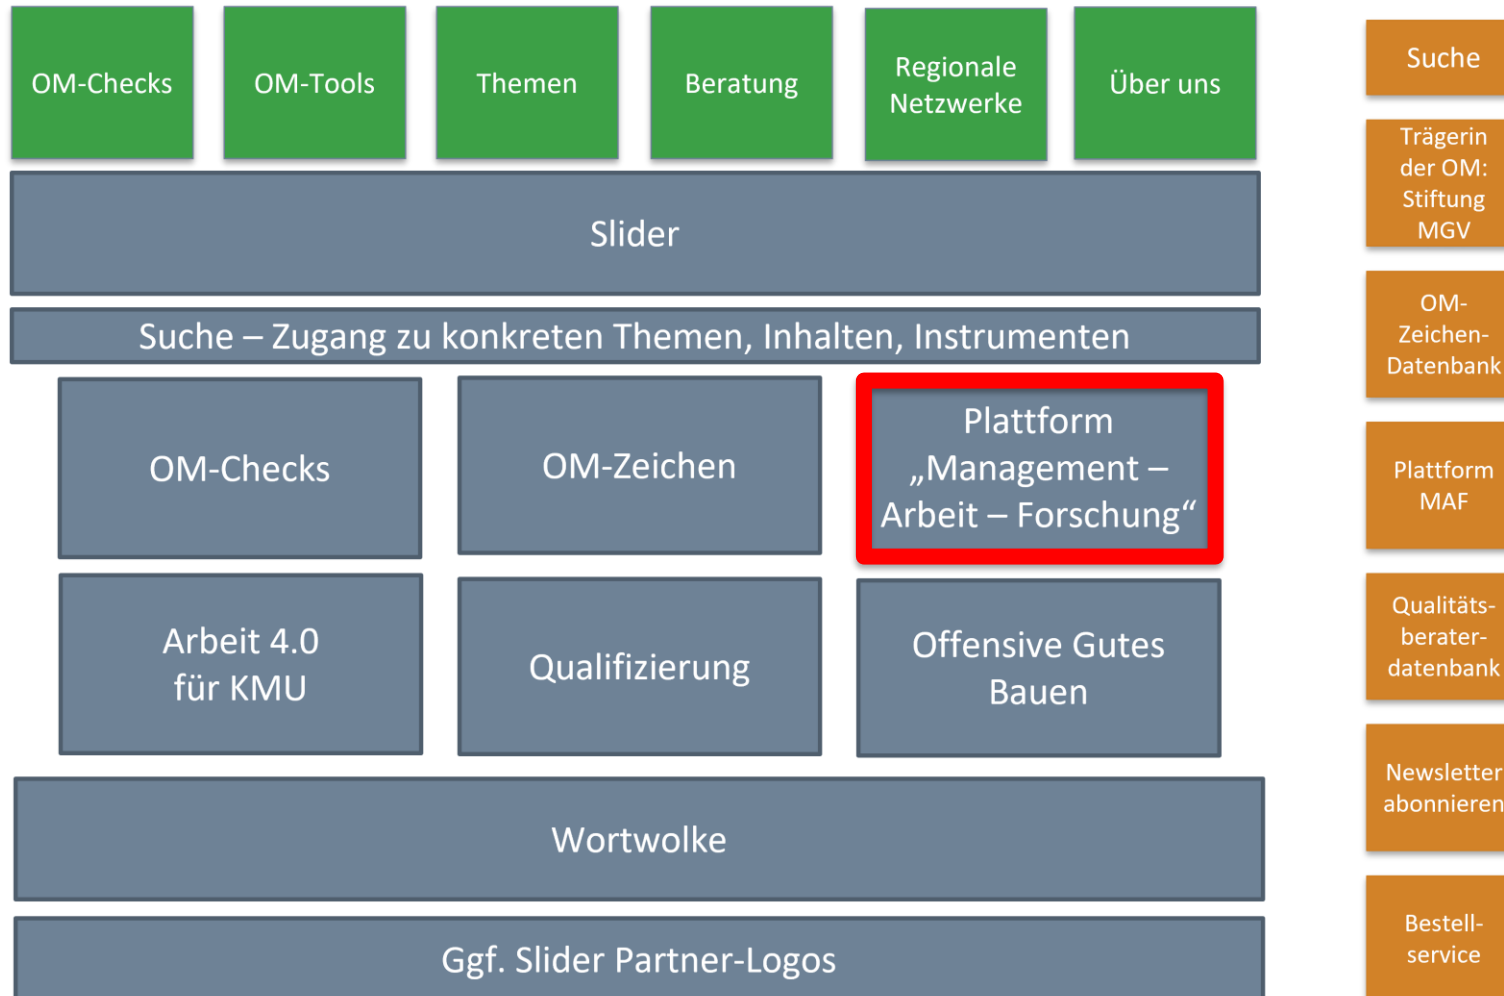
OM-Checks

OM-Tools

Themen

Beratung

Regionale Netzwerke

Über uns

Suche

Trägerin der OM: Stiftung MGV

Slider

Suche – Zugang zu konkreten Themen, Inhalten, Instrumenten

OM-Zeichen-Datenbank

OM-Checks

OM-Zeichen

Plattform „Management – Arbeit – Forschung“

Plattform MAF

Arbeit 4.0 für KMU

Qualifizierung

Offensive Gutes Bauen

Qualitäts-berater-datenbank

Wortwolke

Newsletter abonnieren

Ggf. Slider Partner-Logos

Bestell-service